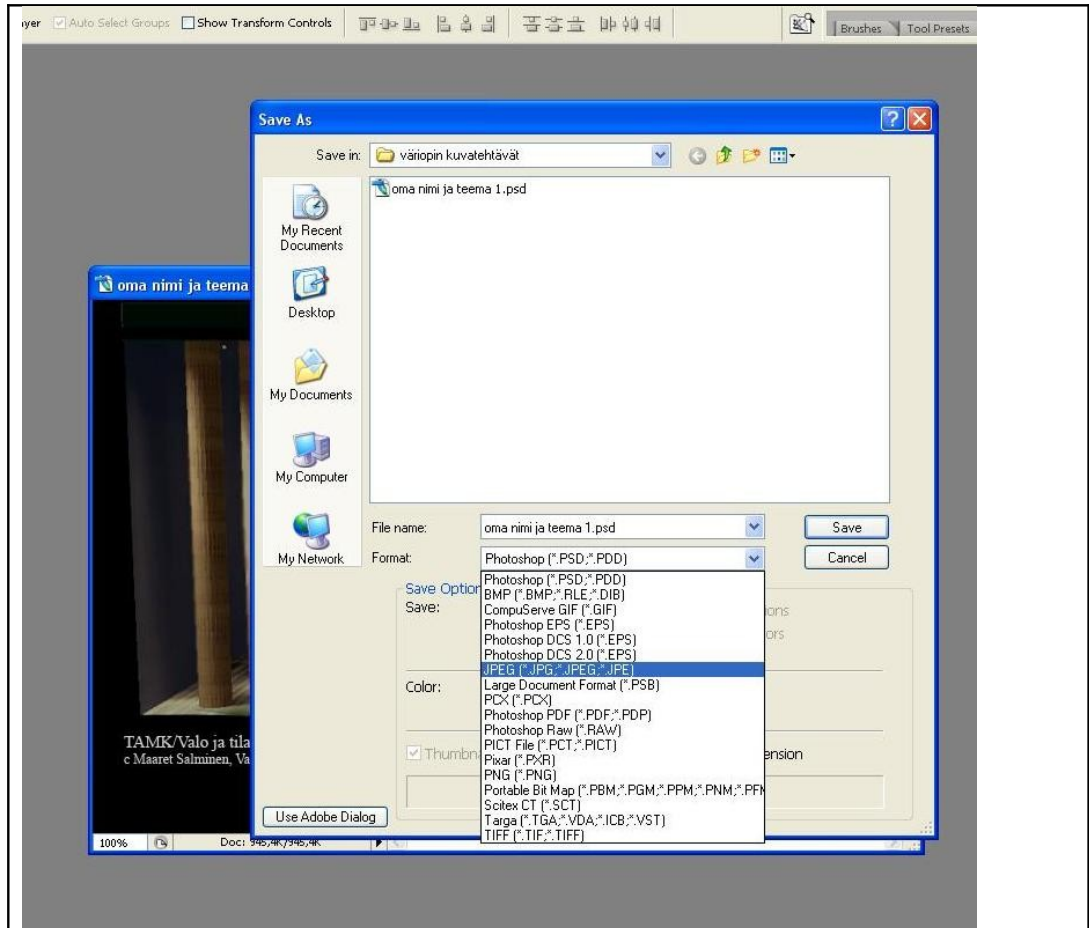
yer Auto Select Groups Show Transform Controls

Brushes Tool Presets

Save As

Save in: väriopin kuvatehtävät

oma nimi ja teema 1.psd

My Recent Documents

Desktop

My Documents

My Computer

My Network

File name: oma nimi ja teema 1.psd

Format: Photoshop (*.PSD;*.PDD)

Save

Cancel

Photoshop (*.PSD;*.PDD)
BMP (*.BMP;*.RLE;*.DIB)
CompuServe GIF (*.GIF)
Photoshop EPS (*.EPS)
Photoshop DCS 1.0 (*.EPS)
Photoshop DCS 2.0 (*.EPS)
JPEG (*.JPG;*.JPEG;*.JPE)
Large Document Format (*.PSB)
PCX (*.PCX)
Photoshop PDF (*.PDF;*.PDP)
Photoshop Raw (*.RAW)
PICT File (*.PCT;*.PICT)
Pixar (*.PXR)
PNG (*.PNG)
Portable Bit Map (*.PBM;*.PGM;*.PPM;*.PNM;*.PFM
Scitex CT (*.SCT)
Targa (*.TGA;*.VDA;*.ICB;*.VST)
TIFF (*.TIF;*.TIFF)

Save Option
Save:
ions
ors

Color:

Thumbn
ension

Use Adobe Dialog

oma nimi ja teema

TAMK/Valo ja tila
c Maaret Salminen, Va

100% Doc: 945,4K/945,4K